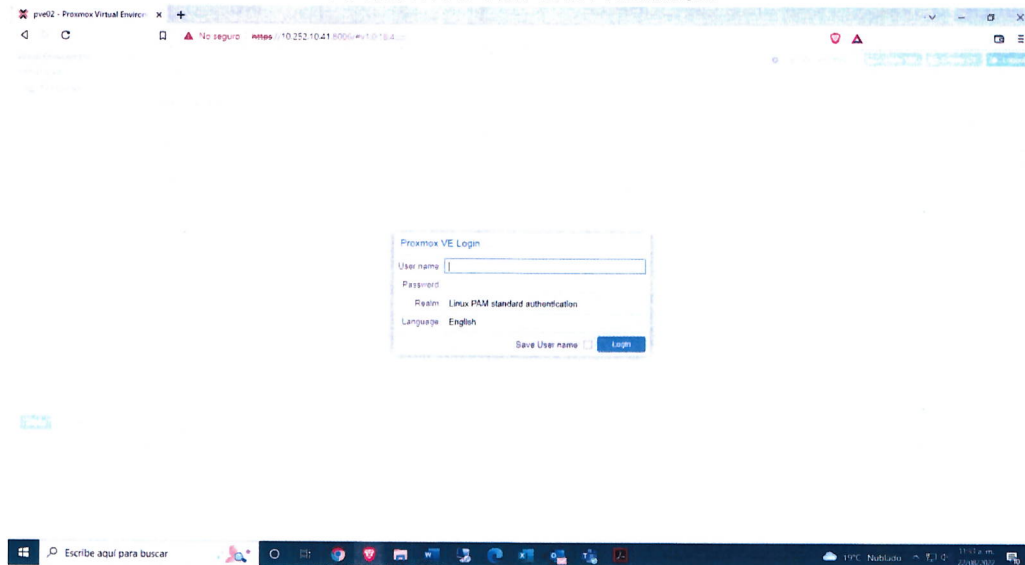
pve02 - Proxmox Virtual Environ ×

No seguro https://10.252.10.41:8006/#v1:0:18:4

Proxmox VE Login

User name

Password

Realm Linux PAM standard authentication

Language English

Save User name

Login

Escribe aquí para buscar

19°C Nublado

11:51 a. m.

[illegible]